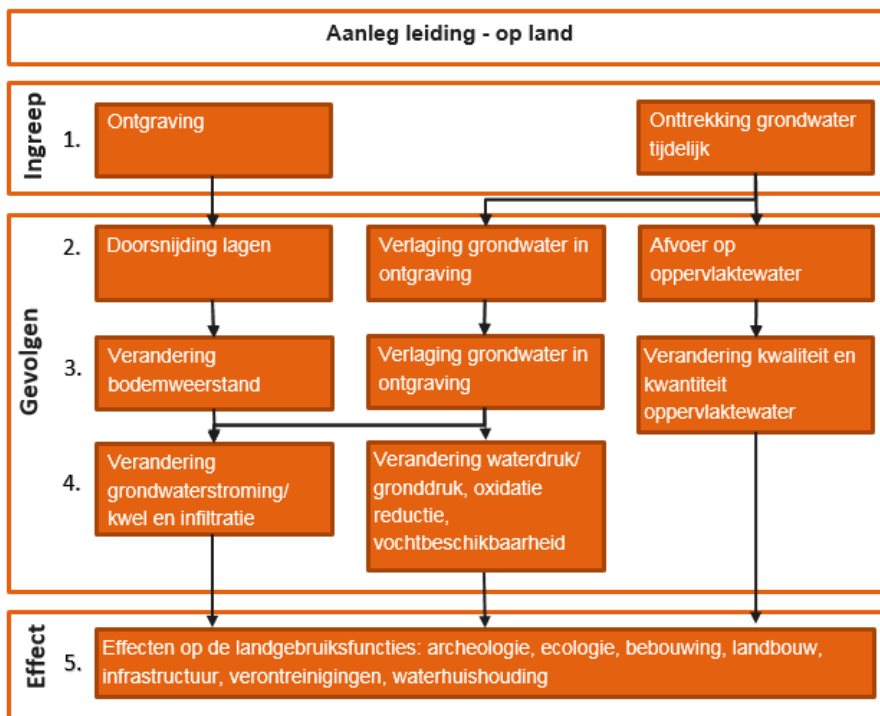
Aanleg leiding - op land

Ingreep

1.

Ontgraving

Onttrekking grondwater tijdelijk

Gevolgen

2.

Doorsnijding lagen

Verlaging grondwater in ontgraving

Afvoer op oppervlaktewater

3.

Verandering bodemweerstand

Verlaging grondwater in ontgraving

Verandering kwaliteit en kwantiteit oppervlaktewater

4.

Verandering grondwaterstroming/ kwel en infiltratie

Verandering waterdruk/ gronddruk, oxidatie reductie, vochtbeschikbaarheid

Effect

5.

Effecten op de landgebruiksfuncties: archeologie, ecologie, bebouwing, landbouw, infrastructuur, verontreinigingen, waterhuishouding